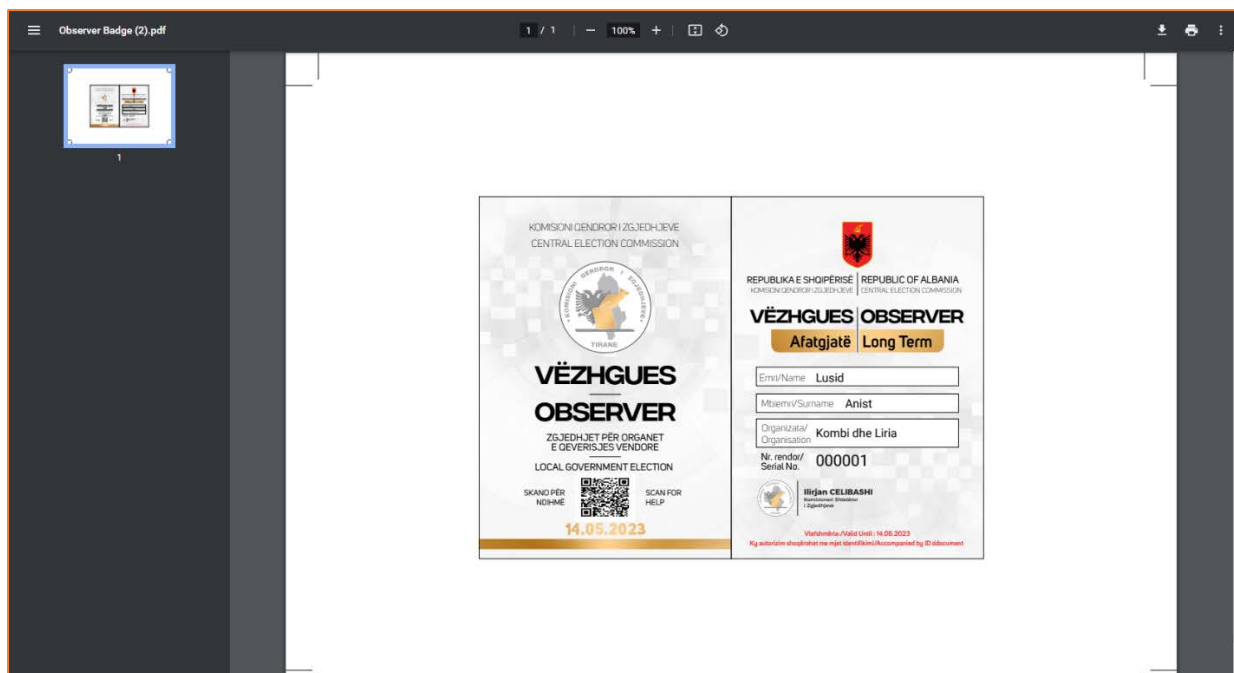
Observer Badge (2).pdf

1 / 1 | — 100% +

1

KOMISIONI QENDROR I ZGJEDHJEVE
CENTRAL ELECTION COMMISSION

KOMISIONI QENDROR I ZGJEDHJEVE
TIRANË

VËZHGUES
OBSERVER

ZGJEDHJET PËR ORGANET E QEVERISJES VENDORE

LOCAL GOVERNMENT ELECTION

SKANO PËR NDIHMË

SCAN FOR HELP

14.05.2023

REPUBLIKA E SHQIPËRISË | REPUBLIC OF ALBANIA
KOMISIONI QENDROR I ZGJEDHJEVE | CENTRAL ELECTION COMMISSION

VËZHGUES | OBSERVER
Afatgjatë | Long Term

Emri/Name Lusid

Mbiemri/Surname Anist

Organizata/Organisation Kombi dhe Liria

Nr. rendor/Serial No. 000001

Ilirjan CELIBASHI
Komisioneri Shtetëror i Zgjedhjeve

Vlefshmëria /Valid Until : 14.06.2023
Ky autorizim shoqërohet me mjet identifikimi/Accompanied by ID document